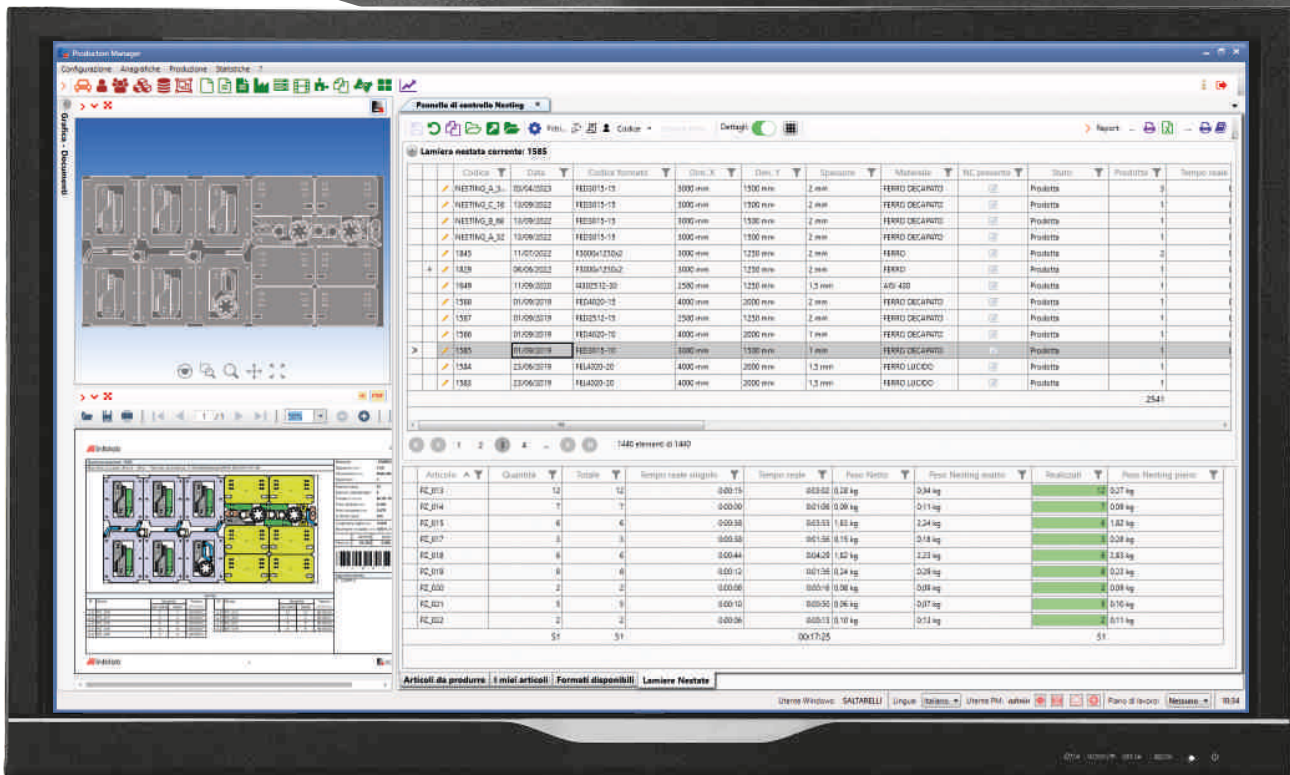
Production Manager

Configurazione Anagrafiche Produzione Statistiche ?

Grafica - Documenti

Pannello di controllo Nesting

Filtri... Codice Dettagli Report

Lamiera nestata corrente: 1585

| Codice | Data | Codice formato | Dim. X | Dim. Y | Spessore | Materiale | NC presente | Stato | Prodotte | Tempo reale |
|---|---|---|---|---|---|---|---|---|---|---|
| NESTING_A_3... | 05/04/2023 | FE03015-15 | 3000 mm | 1500 mm | 2 mm | FERRO DECAPATO | | Prodotta | 3 | |
| NESTING_C_18 | 13/09/2022 | FE03015-15 | 3000 mm | 1500 mm | 2 mm | FERRO DECAPATO | | Prodotta | 1 | |
| NESTING_B_88 | 13/09/2022 | FE03015-15 | 3000 mm | 1500 mm | 2 mm | FERRO DECAPATO | | Prodotta | 1 | |
| NESTING_A_02 | 13/09/2022 | FE03015-15 | 3000 mm | 1500 mm | 2 mm | FERRO DECAPATO | | Prodotta | 1 | |
| 1845 | 11/07/2022 | F3000x1250x2 | 3000 mm | 1250 mm | 2 mm | FERRO | | Prodotta | 2 | |
| 1829 | 06/06/2022 | F3000x1250x2 | 3000 mm | 1250 mm | 2 mm | FERRO | | Prodotta | 1 | |
| 1649 | 11/09/2020 | IX02512-30 | 2500 mm | 1250 mm | 1,5 mm | AISI 430 | | Prodotta | 1 | |
| 1588 | 01/09/2019 | FE04020-15 | 4000 mm | 2000 mm | 2 mm | FERRO DECAPATO | | Prodotta | 1 | |
| 1587 | 01/09/2019 | FE02512-15 | 2500 mm | 1250 mm | 2 mm | FERRO DECAPATO | | Prodotta | 1 | |
| 1586 | 01/09/2019 | FE04020-10 | 4000 mm | 2000 mm | 1 mm | FERRO DECAPATO | | Prodotta | 1 | |
| 1585 | 01/09/2019 | FE03015-10 | 3000 mm | 1500 mm | 1 mm | FERRO DECAPATO | | Prodotta | 1 | |
| 1584 | 23/06/2019 | FEL4020-20 | 4000 mm | 2000 mm | 1,5 mm | FERRO LUCIDO | | Prodotta | 1 | |
| 1583 | 23/06/2019 | FEL4020-20 | 4000 mm | 2000 mm | 1,5 mm | FERRO LUCIDO | | Prodotta | 1 | |
| | | | | | | | | | 2541 | |

1 2 3 4 ... 1440 elementi di 1440

| Articolo | Quantità | Totale | Tempo reale singolo | Tempo reale | Peso Netto | Peso Nesting esatto | Realizzati | Peso Nesting pieno |
|---|---|---|---|---|---|---|---|---|
| PZ_013 | 12 | 12 | 0:00:15 | 0:03:02 | 0,28 kg | 0,34 kg | 12 | 0,27 kg |
| PZ_014 | 7 | 7 | 0:00:09 | 0:01:06 | 0,09 kg | 0,11 kg | 7 | 0,08 kg |
| PZ_015 | 6 | 6 | 0:00:38 | 0:03:53 | 1,83 kg | 2,24 kg | 6 | 1,82 kg |
| PZ_017 | 3 | 3 | 0:00:38 | 0:01:56 | 0,15 kg | 0,18 kg | 3 | 0,28 kg |
| PZ_018 | 6 | 6 | 0:00:44 | 0:04:20 | 1,82 kg | 2,23 kg | 6 | 2,83 kg |
| PZ_019 | 8 | 8 | 0:00:12 | 0:01:36 | 0,24 kg | 0,29 kg | 8 | 0,23 kg |
| PZ_020 | 2 | 2 | 0:00:08 | 0:00:16 | 0,08 kg | 0,09 kg | 2 | 0,08 kg |
| PZ_021 | 5 | 5 | 0:00:10 | 0:00:50 | 0,06 kg | 0,07 kg | 5 | 0,10 kg |
| PZ_022 | 2 | 2 | 0:00:06 | 0:00:13 | 0,10 kg | 0,12 kg | 2 | 0,11 kg |
| | 51 | 51 | | 00:17:25 | | | 51 | |

Articoli da produrre | I miei articoli | Formati disponibili | Lamiere Nestate

Utente Windows: SALTARELLI Lingua: Italiano Utente PM: admin Piano di lavoro: Nessuno 18:34